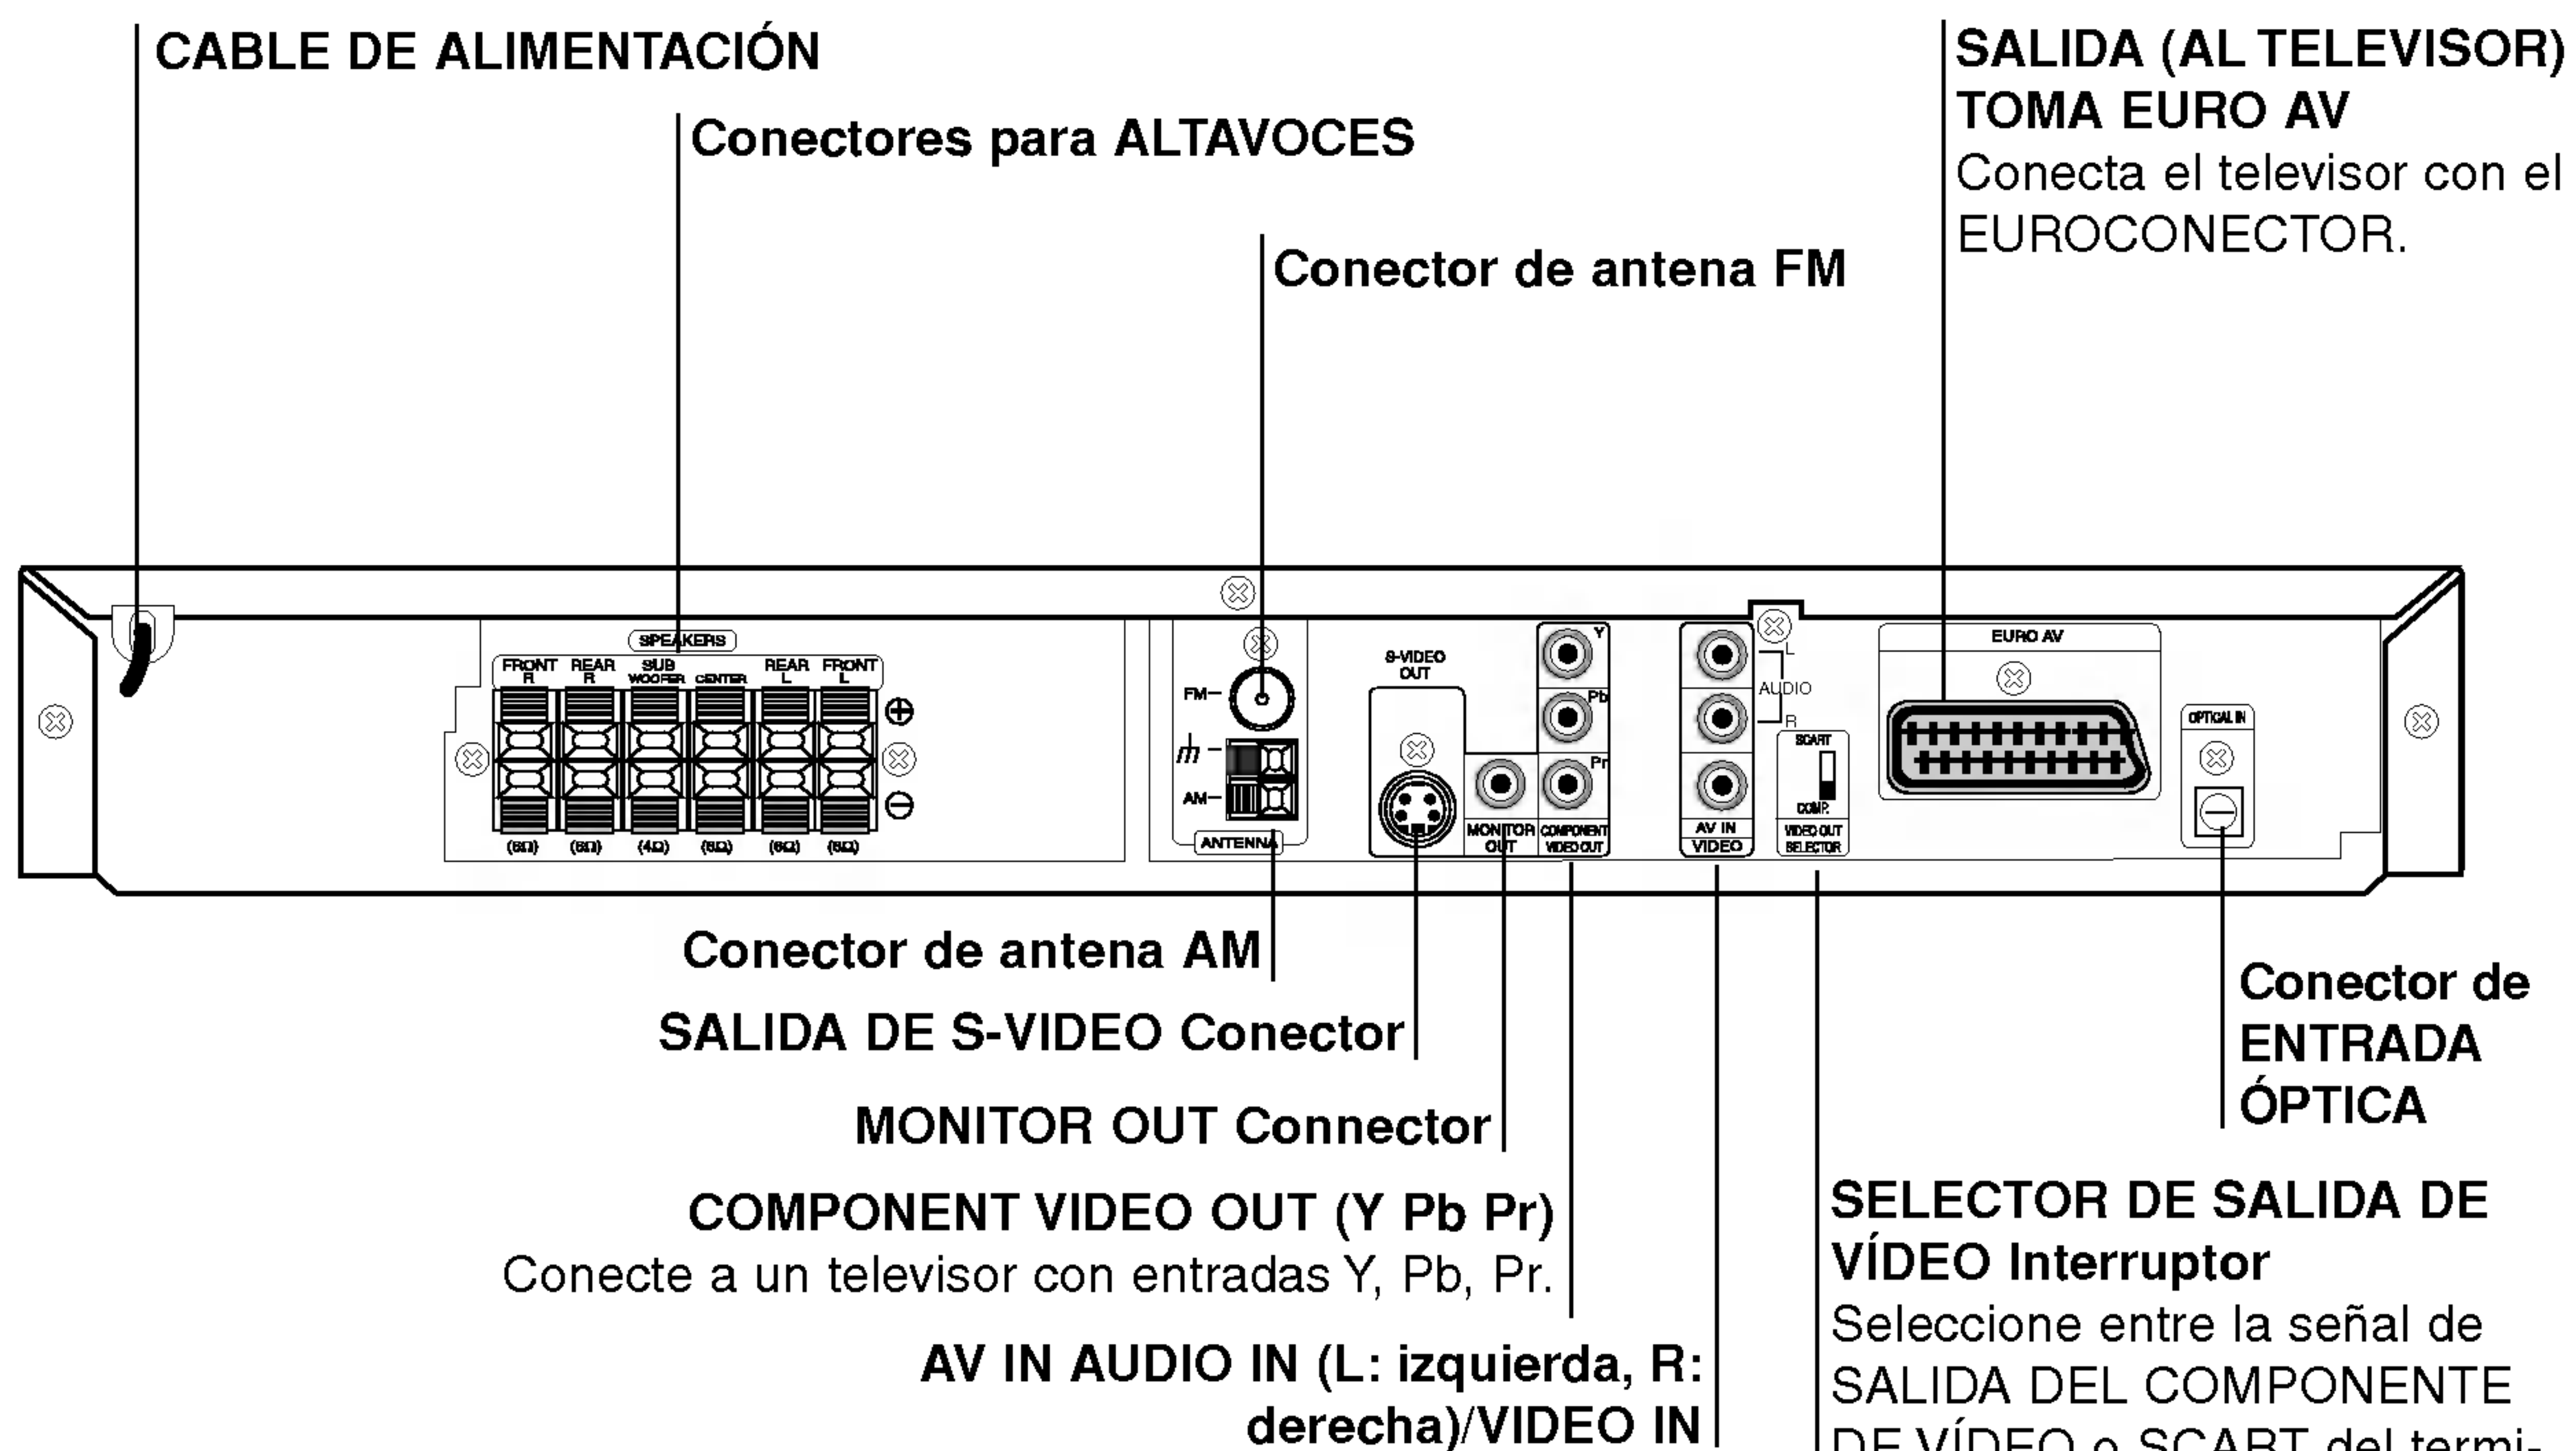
CABLE DE ALIMENTACIÓN

Conectores para ALTAVOCES

Conector de antena FM

SALIDA (AL TELEVISOR) TOMA EURO AV
Conecta el televisor con el EUROCONECTOR.

SPEAKERS
FRONT R REAR R SUB WOOFER CENTER REAR L FRONT L
(6Ω) (6Ω) (4Ω) (6Ω) (6Ω) (6Ω)

FM
AM
ANTENNA

S-VIDEO OUT

MONITOR OUT

Y Pb Pr
COMPONENT VIDEO OUT

L AUDIO R
AV IN VIDEO

SCART COMP.
VIDEO OUT SELECTOR

EURO AV

OPTICAL IN

Conector de antena AM

SALIDA DE S-VIDEO Conector

MONITOR OUT Connector

COMPONENT VIDEO OUT (Y Pb Pr)
Conecte a un televisor con entradas Y, Pb, Pr.

AV IN AUDIO IN (L: izquierda, R: derecha)/VIDEO IN

Conector de ENTRADA ÓPTICA

SELECTOR DE SALIDA DE VÍDEO Interruptor
Seleccione entre la señal de SALIDA DEL COMPONENTE DE VÍDEO o SCART del termi-